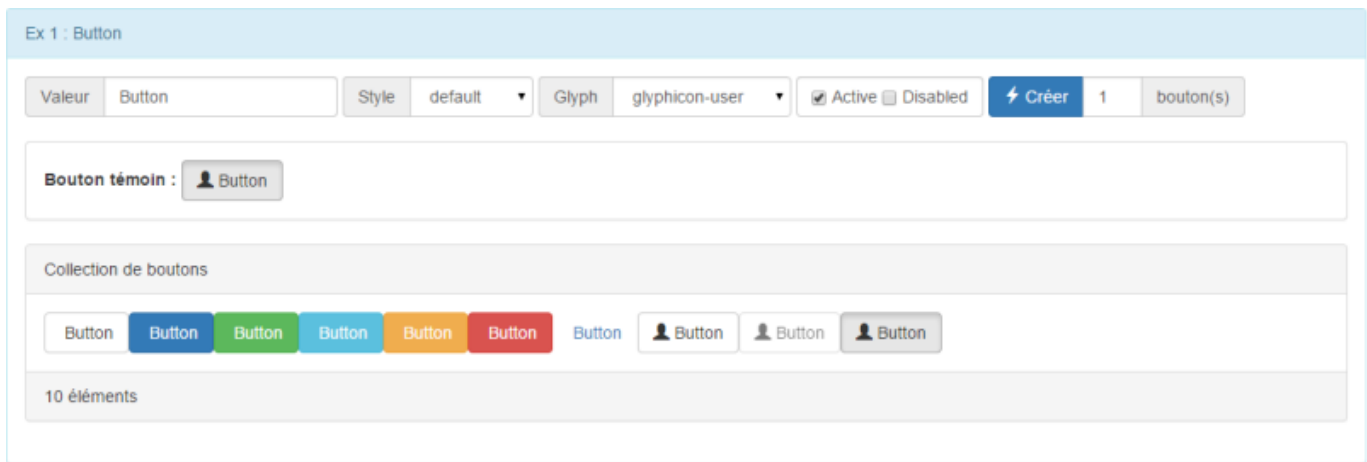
Ex 1 : Button

Valeur Button Style default Glyph glyphicon-user Active Disabled Créer 1 bouton(s)

Bouton témoin : Button

Collection de boutons

Button Button Button Button Button Button Button Button Button Button

10 éléments